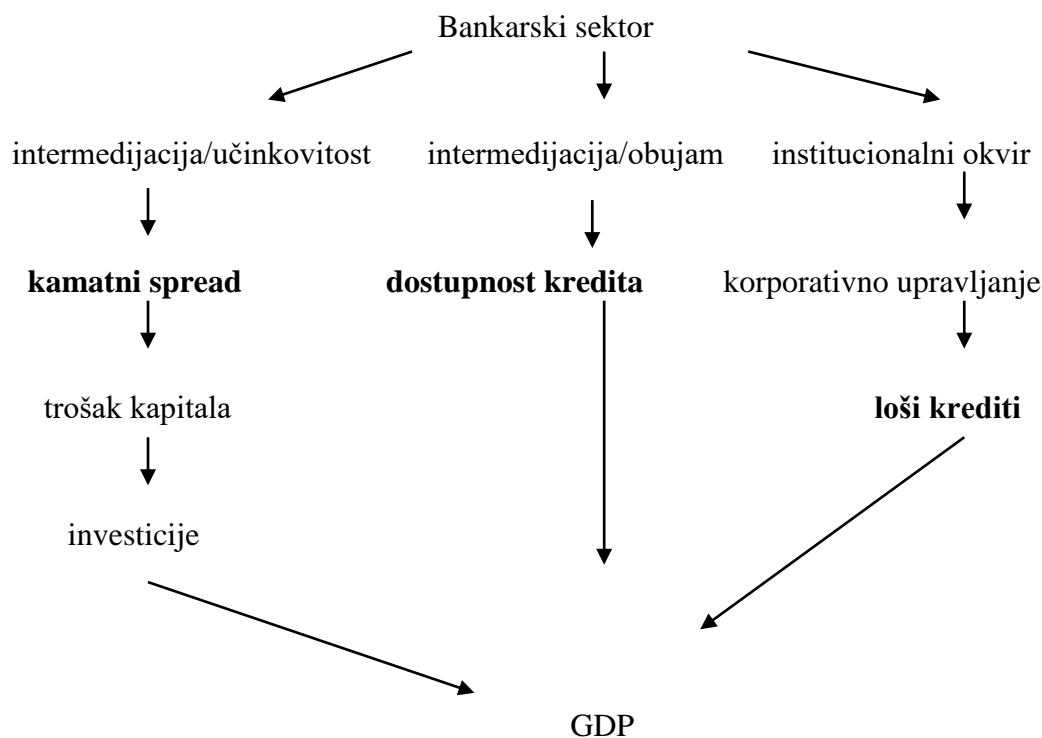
Bankarski sektor

intermedijacija/učinkovitost

kamatni spread

trošak kapitala

investicije

intermedijacija/obujam

dostupnost kredita

institucionalni okvir

korporativno upravljanje

loši krediti

GDP